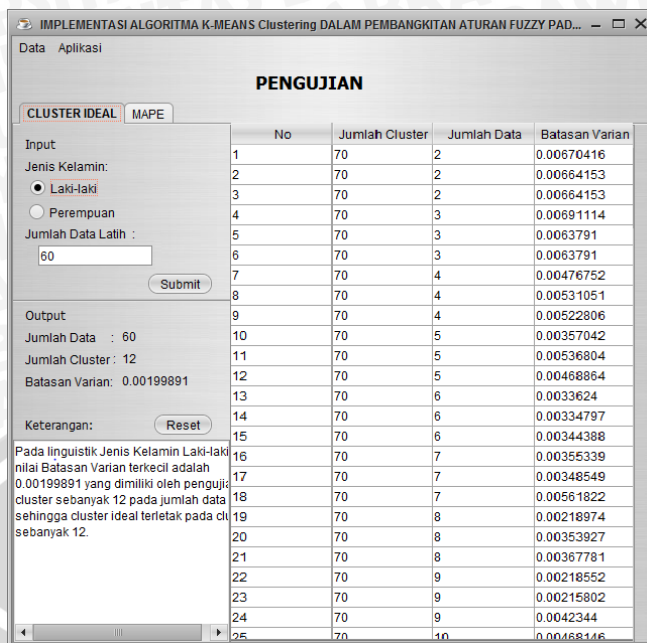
IMPLEMENTASI ALGORITMA K-MEANS Clustering DALAM PEMBANGKITAN ATURAN FUZZY PAD...

Data Aplikasi

PENGUJIAN

CLUSTER IDEAL MAPE

Input
Jenis Kelamin:
Laki-laki
Perempuan
Jumlah Data Latih :
60
Submit

Output
Jumlah Data : 60
Jumlah Cluster : 12
Batasan Varian: 0.00199891

Keterangan: Reset

Pada linguistik Jenis Kelamin Laki-laki nilai Batasan Varian terkecil adalah 0.00199891 yang dimiliki oleh penguji cluster sebanyak 12 pada jumlah data sehingga cluster ideal terletak pada cl sebanyak 12.

| No | Jumlah Cluster | Jumlah Data | Batasan Varian |
|---|---|---|---|
| 1 | 70 | 2 | 0.00670416 |
| 2 | 70 | 2 | 0.00664153 |
| 3 | 70 | 2 | 0.00664153 |
| 4 | 70 | 3 | 0.00691114 |
| 5 | 70 | 3 | 0.0063791 |
| 6 | 70 | 3 | 0.0063791 |
| 7 | 70 | 4 | 0.00476752 |
| 8 | 70 | 4 | 0.00531051 |
| 9 | 70 | 4 | 0.00522806 |
| 10 | 70 | 5 | 0.00357042 |
| 11 | 70 | 5 | 0.00536804 |
| 12 | 70 | 5 | 0.00468864 |
| 13 | 70 | 6 | 0.0033624 |
| 14 | 70 | 6 | 0.00334797 |
| 15 | 70 | 6 | 0.00344388 |
| 16 | 70 | 7 | 0.00355339 |
| 17 | 70 | 7 | 0.00348549 |
| 18 | 70 | 7 | 0.00561822 |
| 19 | 70 | 8 | 0.00218974 |
| 20 | 70 | 8 | 0.00353927 |
| 21 | 70 | 8 | 0.00367781 |
| 22 | 70 | 9 | 0.00218552 |
| 23 | 70 | 9 | 0.00215802 |
| 24 | 70 | 9 | 0.0042344 |
| 25 | 70 | 10 | 0.00468146 |